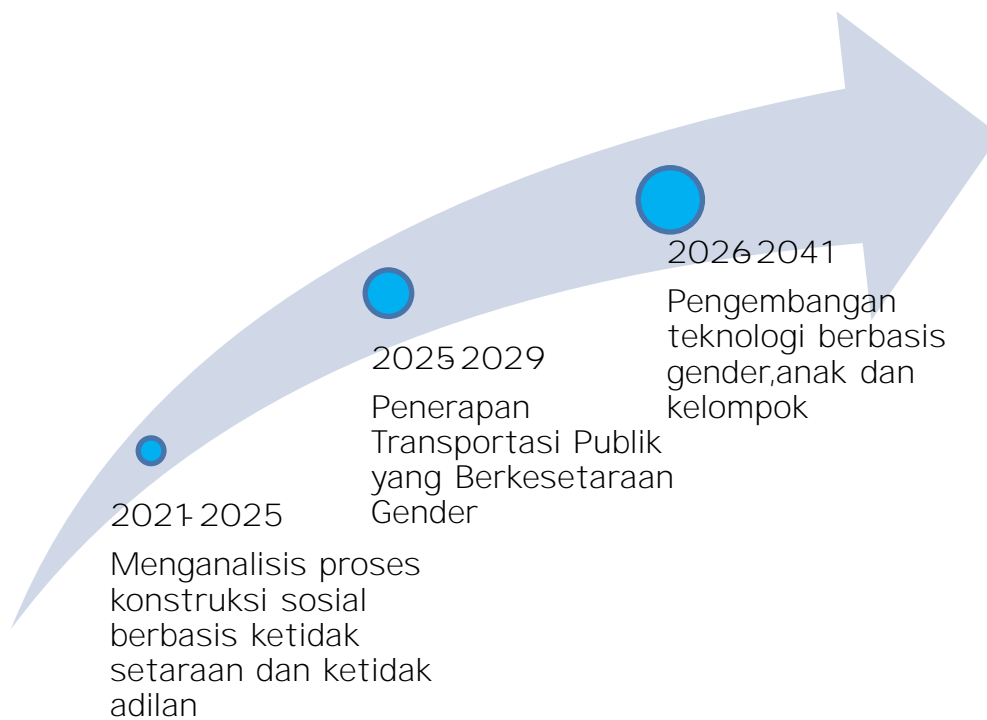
2021-2025
Menganalisis proses konstruksi sosial berbasis ketidak setaraan dan ketidak adilan

2025-2029
Penerapan Transportasi Publik yang Berkesetaraan Gender

2026-2041
Pengembangan teknologi berbasis gender,anak dan kelompok